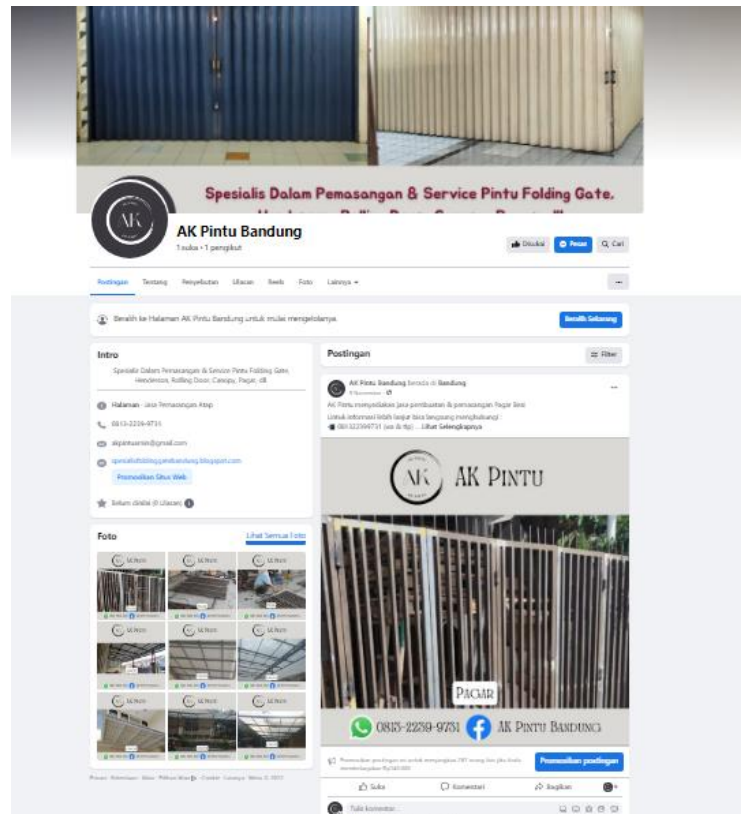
Spesialis Dalam Pemasangan & Service Pintu Folding Gate,

AK

AK Pintu Bandung

1 suka • 1 pengikut

Disukai

Pesan

Cari

Postingan Tentang Penyebutan Ulasan Reels Foto Lainnya

Beralih ke Halaman AK Pintu Bandung untuk mulai mengelolanya.

Beralih Sekarang

Intro

Spesialis Dalam Pemasangan & Service Pintu Folding Gate, Henderson, Rolling Door, Canopy, Pagar, dll

Halaman · Jasa Pemasangan Atap

0813-2239-9731

akpintuservis@gmail.com

spesialisfoldinggatebandung.blogspot.com

Promosikan Situs Web

Belum dinilai (0 Ulasan)

Foto

Lihat Semua Foto

Postingan

Filter

AK Pintu Bandung berada di Bandung

AK Pintu menyediakan jasa pembuatan & pemasangan Pagar Besi

Untuk informasi lebih lanjut bisa langsung menghubungi :

081322399731 (wa & tlp) ... Lihat Selengkapnya

AK PINTU

PAGAR

0813-2239-9731

AK PINTU BANDUNG

Promosikan postingan

Suka

Komentari

Bagikan

Tulis komentar...